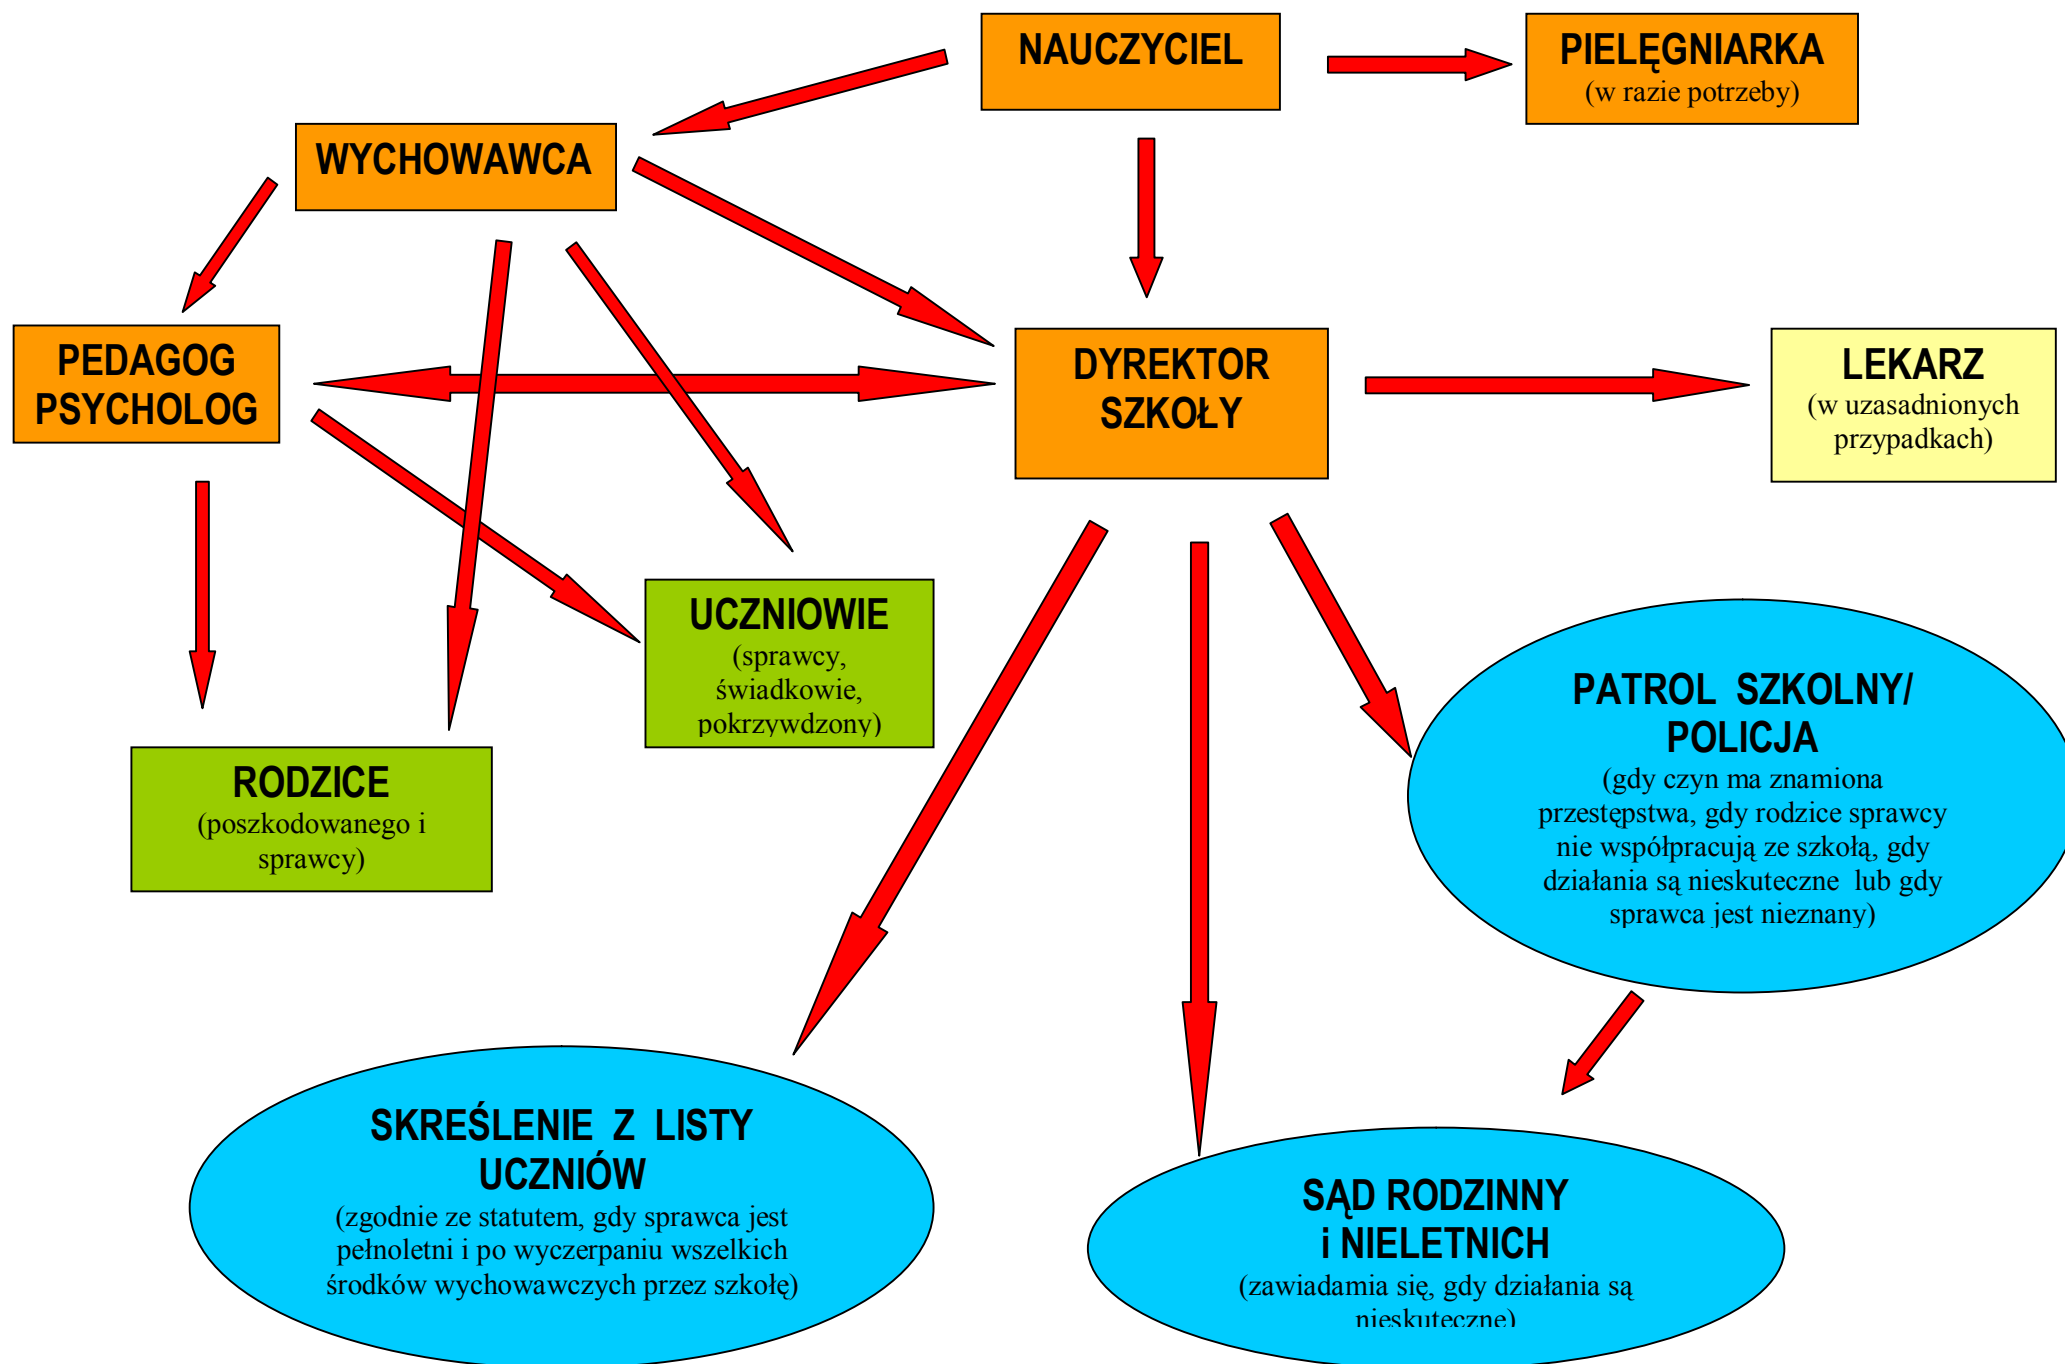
NAUCZYCIEL

PIELĘGNIARKA
(w razie potrzeby)

WYCHOWAWCA

PEDAGOG
PSYCHOLOG

DYREKTOR
SZKOŁY

LEKARZ
(w uzasadnionych przypadkach)

UCZNIOWIE
(sprawcy, świadkowie, pokrzywdzony)

RODZICE
(poszkodowanego i sprawcy)

PATROL SZKOLNY/
POLICJA
(gdy czyn ma znamiona przestępstwa, gdy rodzice sprawcy nie współpracują ze szkołą, gdy działania są nieskuteczne lub gdy sprawca jest nieznany)

SKREŚLENIE Z LISTY
UCZNIÓW
(zgodnie ze statutem, gdy sprawca jest pełnoletni i po wyczerpaniu wszelkich środków wychowawczych przez szkołę)

SĄD RODZINNY
i NIELETNICH
(zawiadamia się, gdy działania są nieskuteczne)